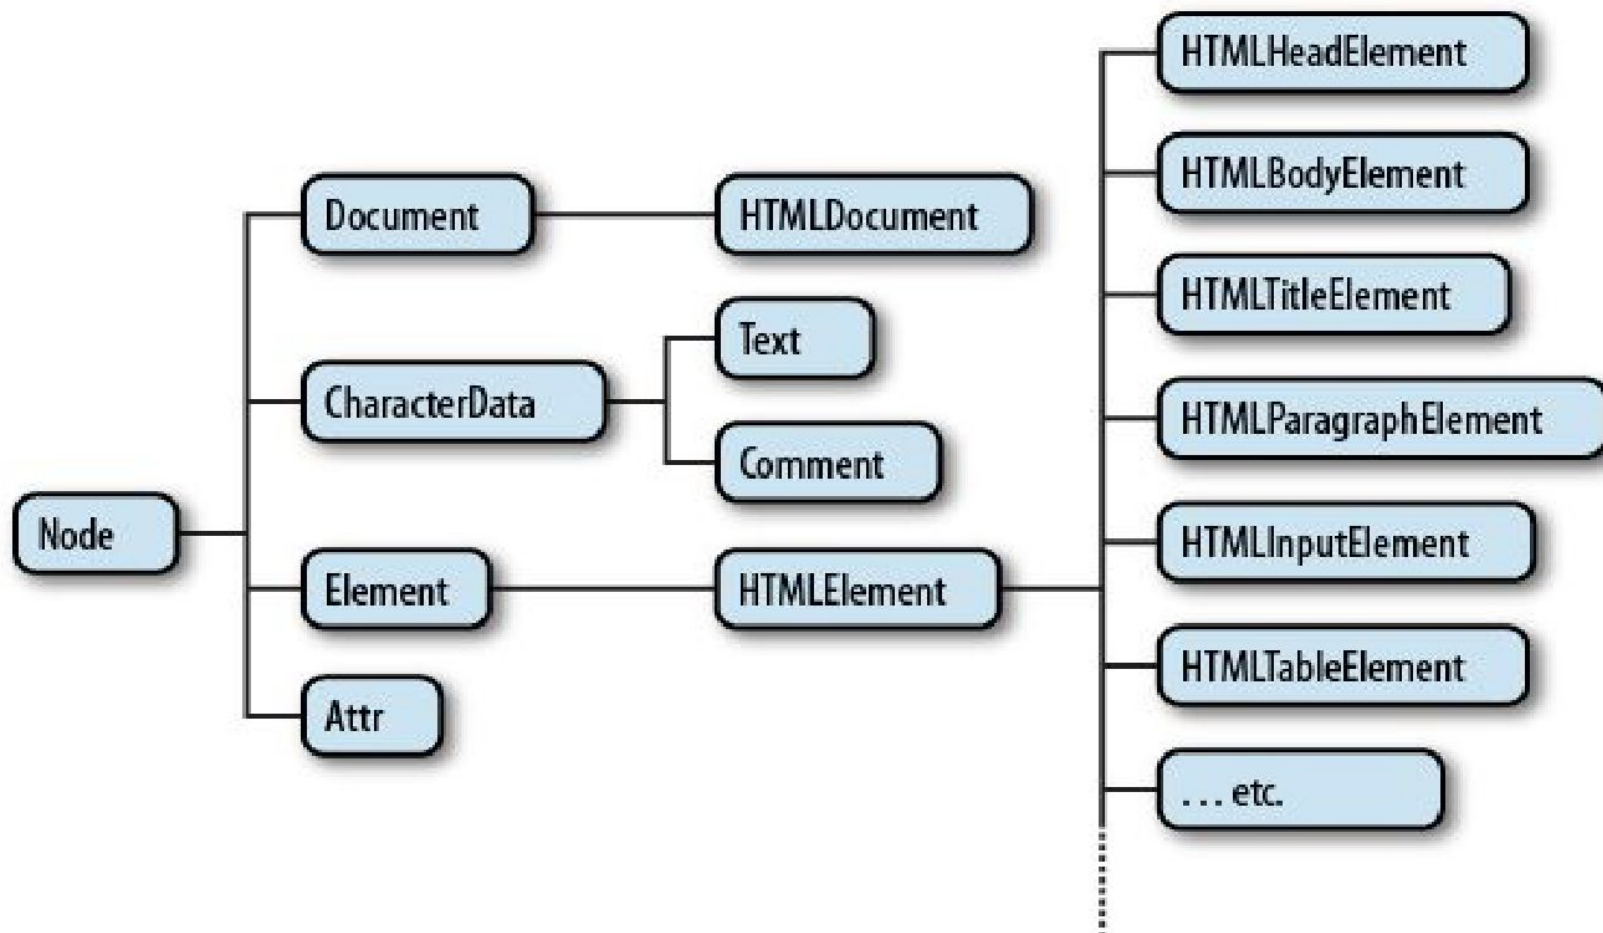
Node

Document

CharacterData

Element

Attr

HTMLDocument

Text

Comment

HTMLElement

HTMLHeadElement

HTMLBodyElement

HTMLTitleElement

HTMLParagraphElement

HTMLInputElement

HTMLTableElement

... etc.